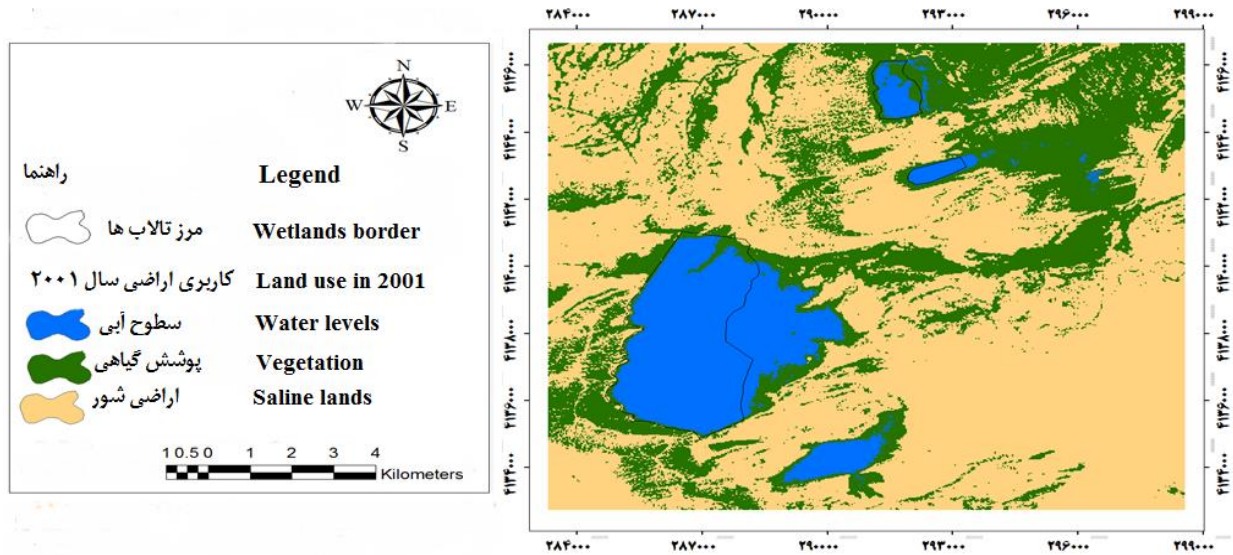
N
W
E
S

Legend
راهنما

Wetlands border
مرز تالاب ها

Land use in 2001
کاربری اراضی سال ۲۰۰۱

Water levels
سطوح آبی

Vegetation
پوشش گیاهی

Saline lands
اراضی شور

1 0.5 0 1 2 3 4
Kilometers

۲۸۴۰۰۰ ۲۸۷۰۰۰ ۲۹۰۰۰۰ ۲۹۳۰۰۰ ۲۹۶۰۰۰ ۲۹۹۰۰۰

۴۱۴۶۰۰۰
۴۱۴۴۰۰۰
۴۱۴۲۰۰۰
۴۱۴۰۰۰۰
۴۱۳۸۰۰۰
۴۱۳۶۰۰۰
۴۱۳۴۰۰۰

۴۱۴۶۰۰۰
۴۱۴۴۰۰۰
۴۱۴۲۰۰۰
۴۱۴۰۰۰۰
۴۱۳۸۰۰۰
۴۱۳۶۰۰۰
۴۱۳۴۰۰۰

۲۸۴۰۰۰ ۲۸۷۰۰۰ ۲۹۰۰۰۰ ۲۹۳۰۰۰ ۲۹۶۰۰۰ ۲۹۹۰۰۰